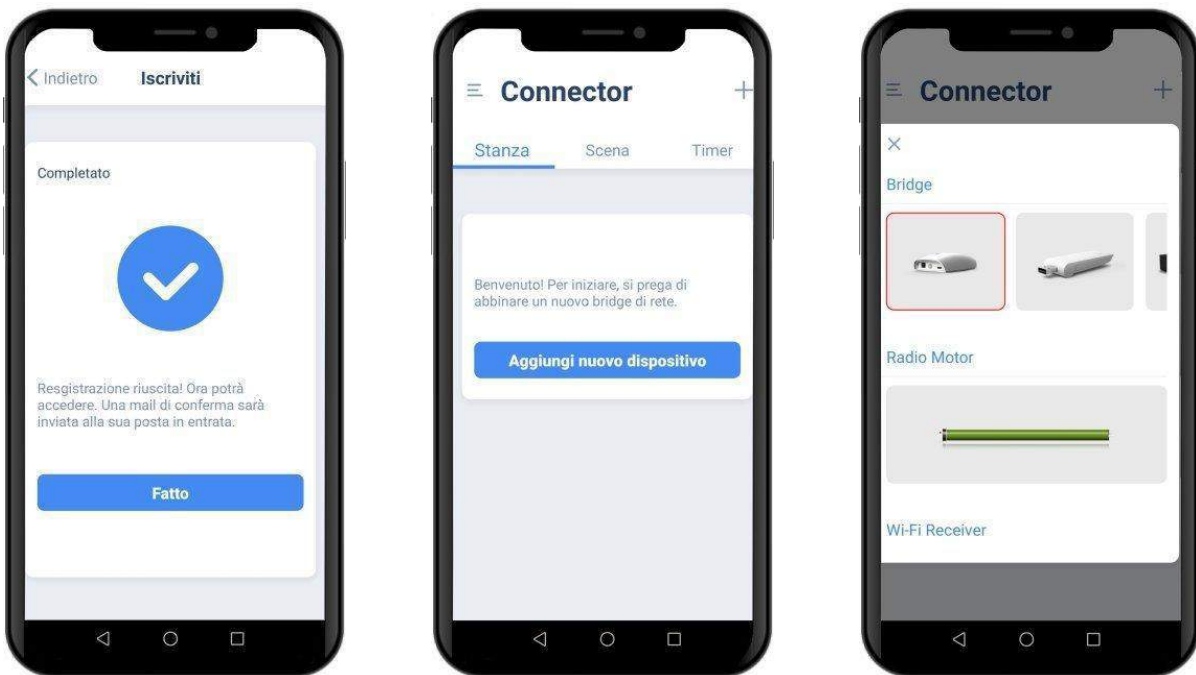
< Indietro Iscriviti

Completato

Resgistrazione riuscita! Ora potrà accedere. Una mail di conferma sarà inviata alla sua posta in entrata.

Fatto

Connector +

Stanza Scena Timer

Benvenuto! Per iniziare, si prega di abbinare un nuovo bridge di rete.

Aggiungi nuovo dispositivo

Connector +

×

Bridge

Radio Motor

Wi-Fi Receiver